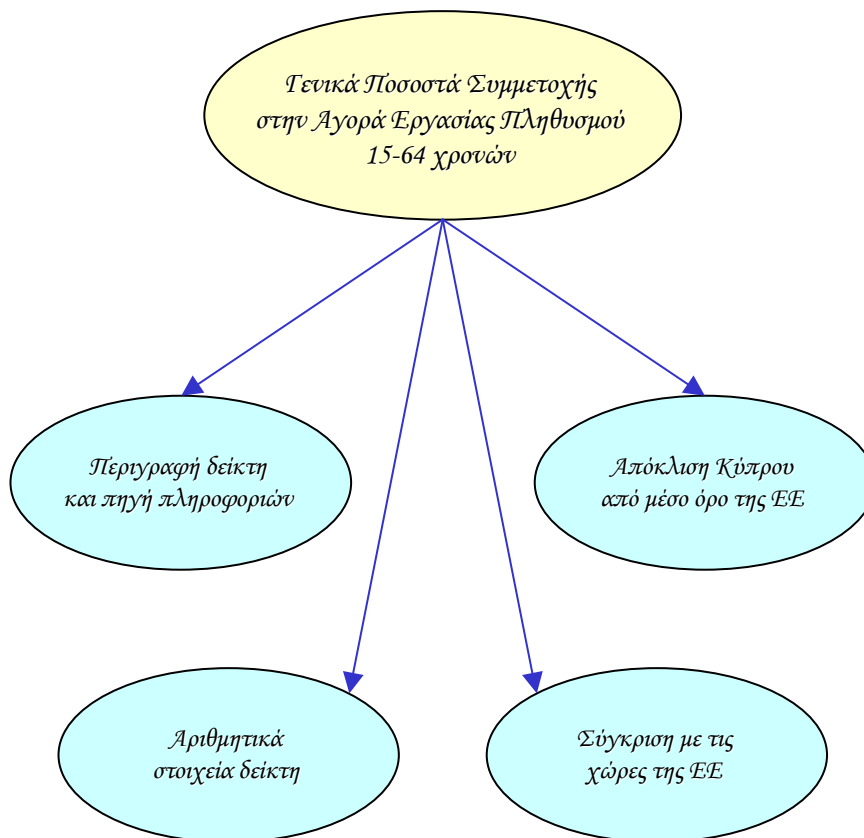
Γενικά Ποσοστά Συμμετοχής στην Αγορά Εργασίας Πληθυσμού 15-64 χρονών

Περιγραφή δείκτη και πηγή πληροφοριών

Απόκλιση Κύπρου από μέσο όρο της ΕΕ

Αριθμητικά στοιχεία δείκτη

Σύγκριση με τις χώρες της ΕΕ